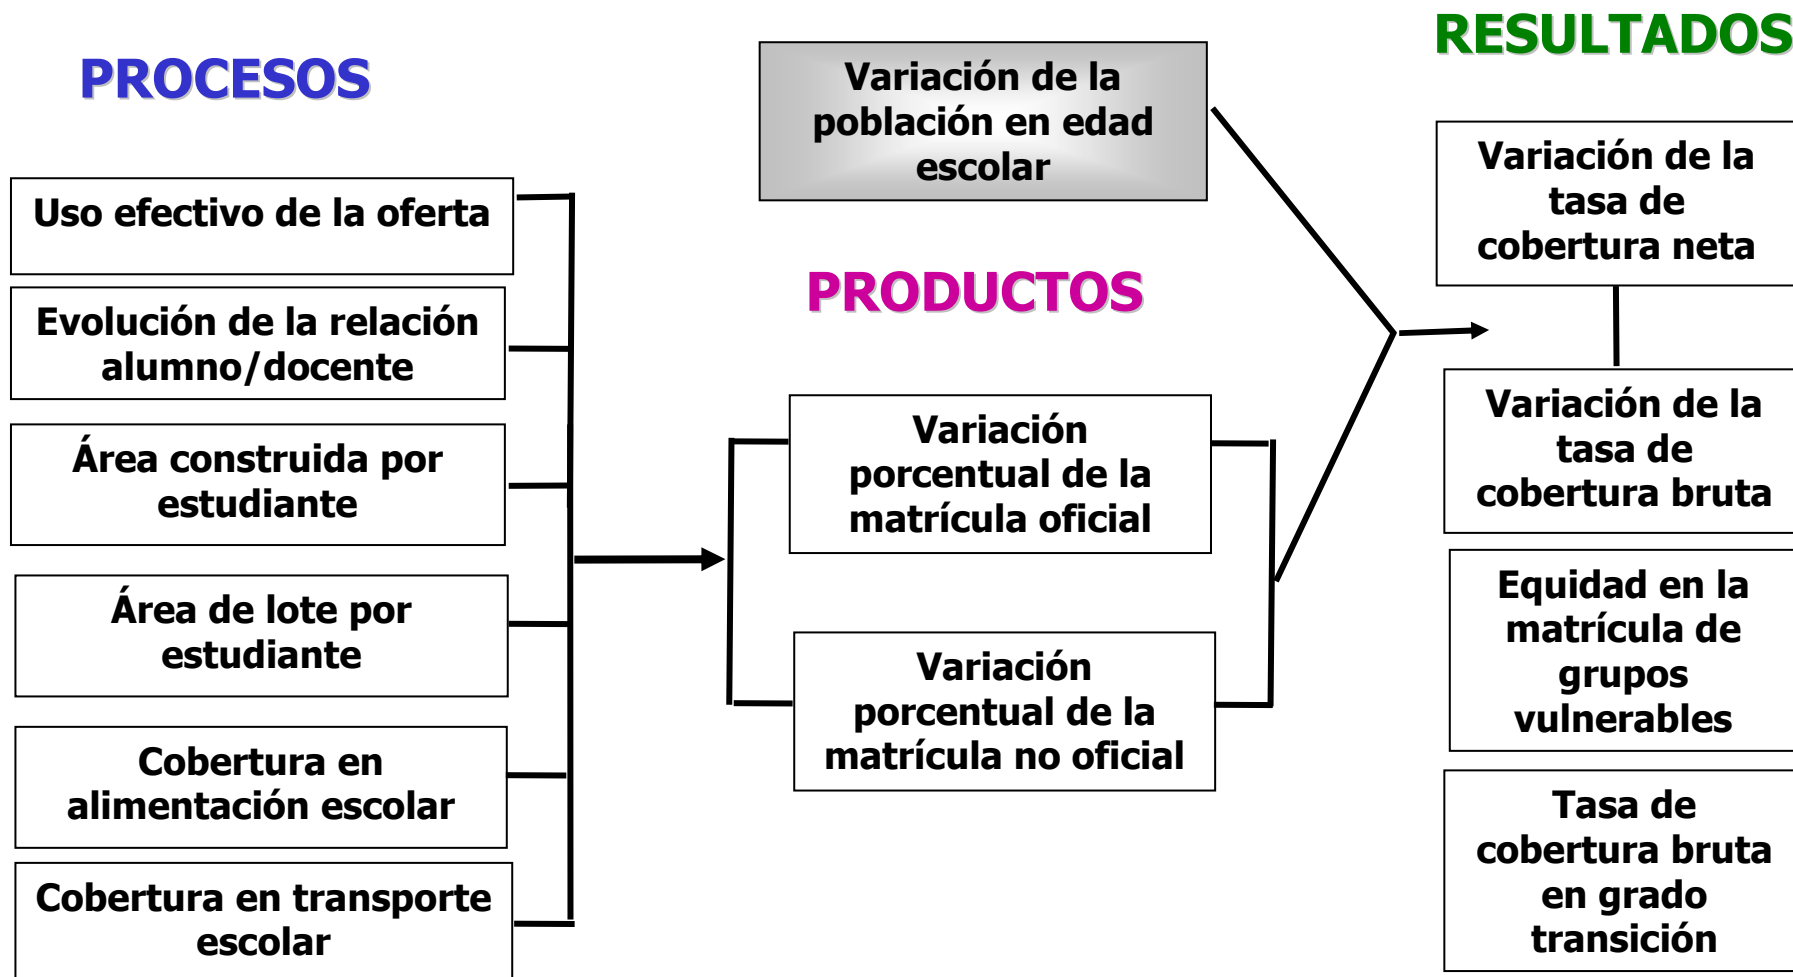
PROCESOS

Uso efectivo de la oferta

Evolución de la relación alumno/docente

Área construida por estudiante

Área de lote por estudiante

Cobertura en alimentación escolar

Cobertura en transporte escolar

Variación de la población en edad escolar

PRODUCTOS

Variación porcentual de la matrícula oficial

Variación porcentual de la matrícula no oficial

RESULTADOS

Variación de la tasa de cobertura neta

Variación de la tasa de cobertura bruta

Equidad en la matrícula de grupos vulnerables

Tasa de cobertura bruta en grado transición